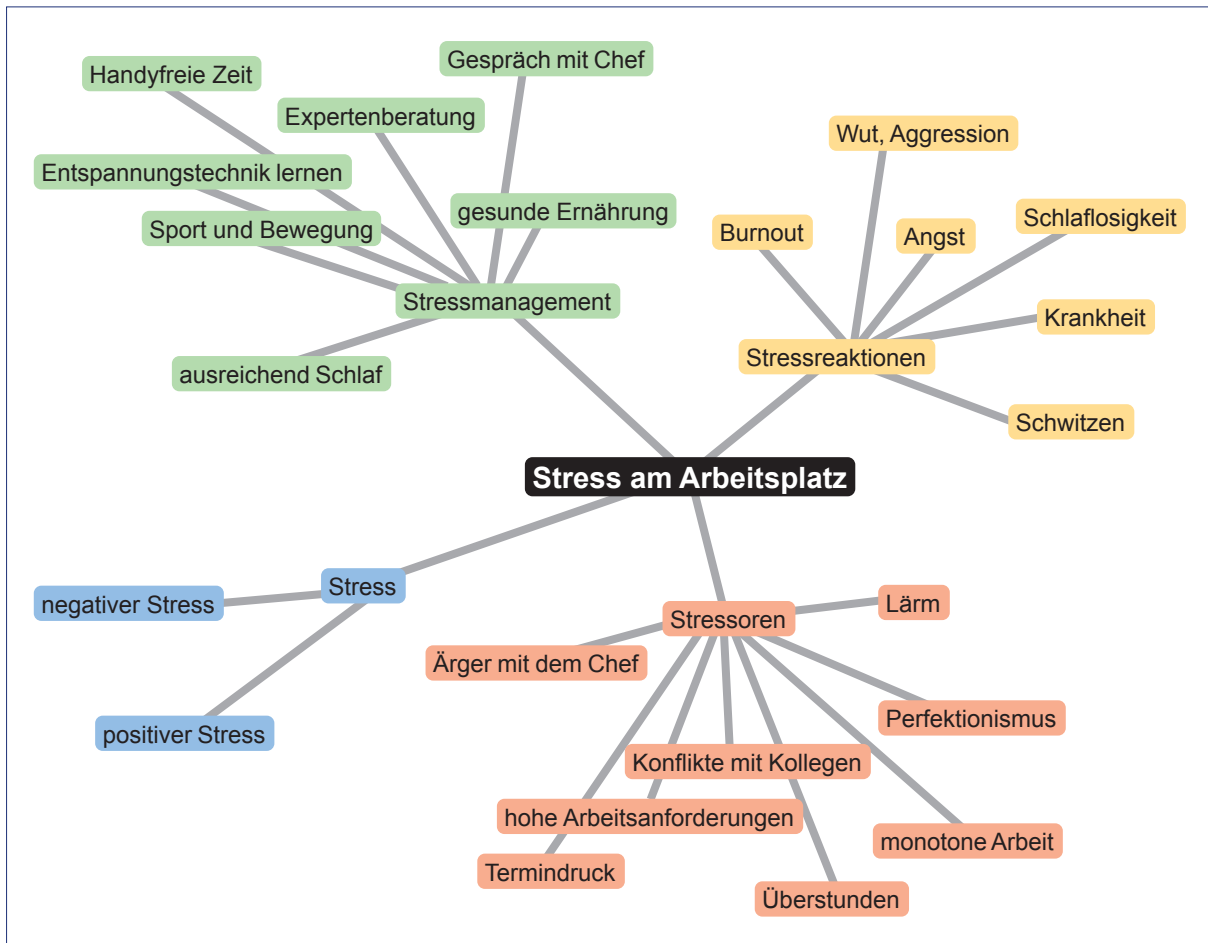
Stress am Arbeitsplatz

Stressmanagement
Handyfreie Zeit
Gespräch mit Chef
Expertenberatung
Entspannungstechnik lernen
gesunde Ernährung
Sport und Bewegung
ausreichend Schlaf

Stressreaktionen
Wut, Aggression
Burnout
Angst
Schlaflosigkeit
Krankheit
Schwitzen

Stress
negativer Stress
positiver Stress

Stressoren
Lärm
Ärger mit dem Chef
Perfektionismus
Konflikte mit Kollegen
hohe Arbeitsanforderungen
monotone Arbeit
Termindruck
Überstunden